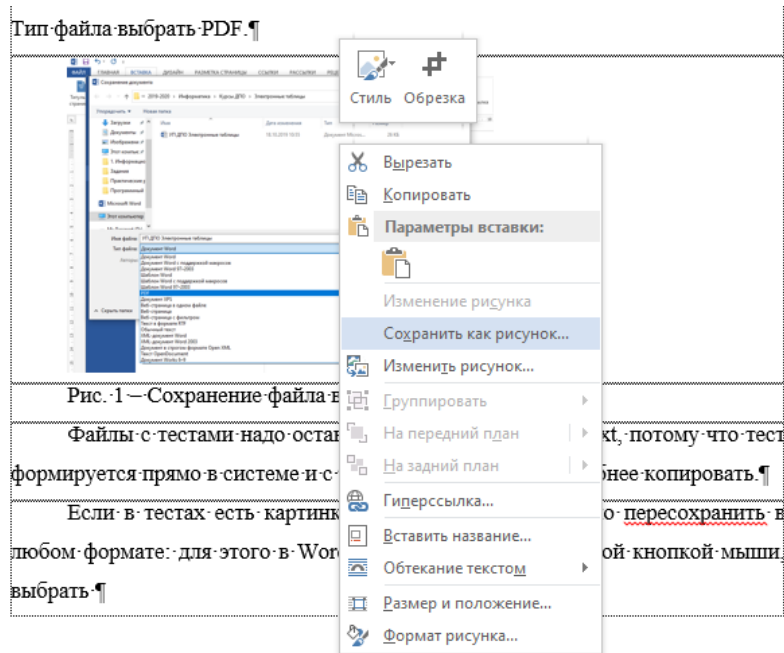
Тип файла выбрать PDF.¶

Стиль Обрезка

Вырезать
Копировать
Параметры вставки:
Изменение рисунка
Сохранить как рисунок...
Изменить рисунок...
Группировать
На передний план
На задний план
Гиперссылка...
Вставить название...
Обтекание текстом
Размер и положение...
Формат рисунка...

Рис. 1 – Сохранение файла в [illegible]

Файлы с тестами надо остан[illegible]xt, потому что тест формируется прямо в системе и с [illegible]бнее копировать.¶

Если в тестах есть картинк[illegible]о пересохранить в любом формате: для этого в Wor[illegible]ой кнопкой мыши, выбрать ¶